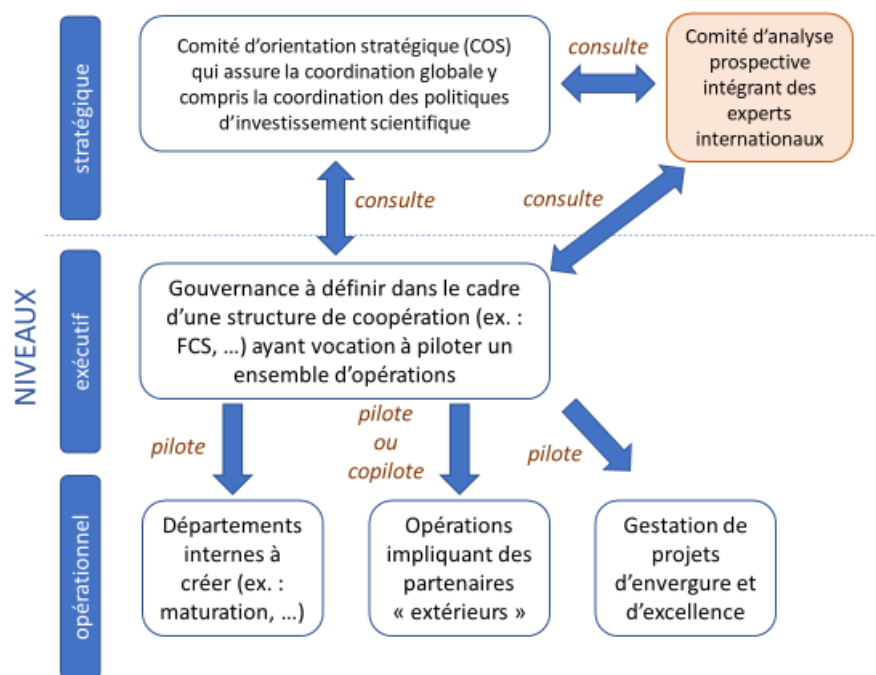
NIVEAUX

stratégique

Comité d'orientation stratégique (COS) qui assure la coordination globale y compris la coordination des politiques d'investissement scientifique

consulte

Comité d'analyse prospective intégrant des experts internationaux

consulte

consulte

exécutif

Gouvernance à définir dans le cadre d'une structure de coopération (ex. : FCS, …) ayant vocation à piloter un ensemble d'opérations

pilote

pilote ou copilote

pilote

opérationnel

Départements internes à créer (ex. : maturation, …)

Opérations impliquant des partenaires « extérieurs »

Gestation de projets d'envergure et d'excellence